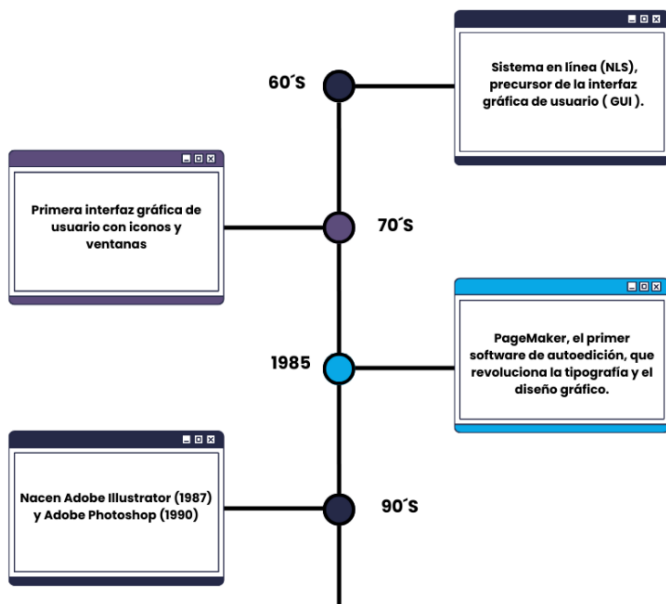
60´S

Sistema en línea (NLS), precursor de la interfaz gráfica de usuario ( GUI ).

Primera interfaz gráfica de usuario con iconos y ventanas

70´S

1985

PageMaker, el primer software de autoedición, que revoluciona la tipografía y el diseño gráfico.

Nacen Adobe Illustrator (1987) y Adobe Photoshop (1990)

90´S